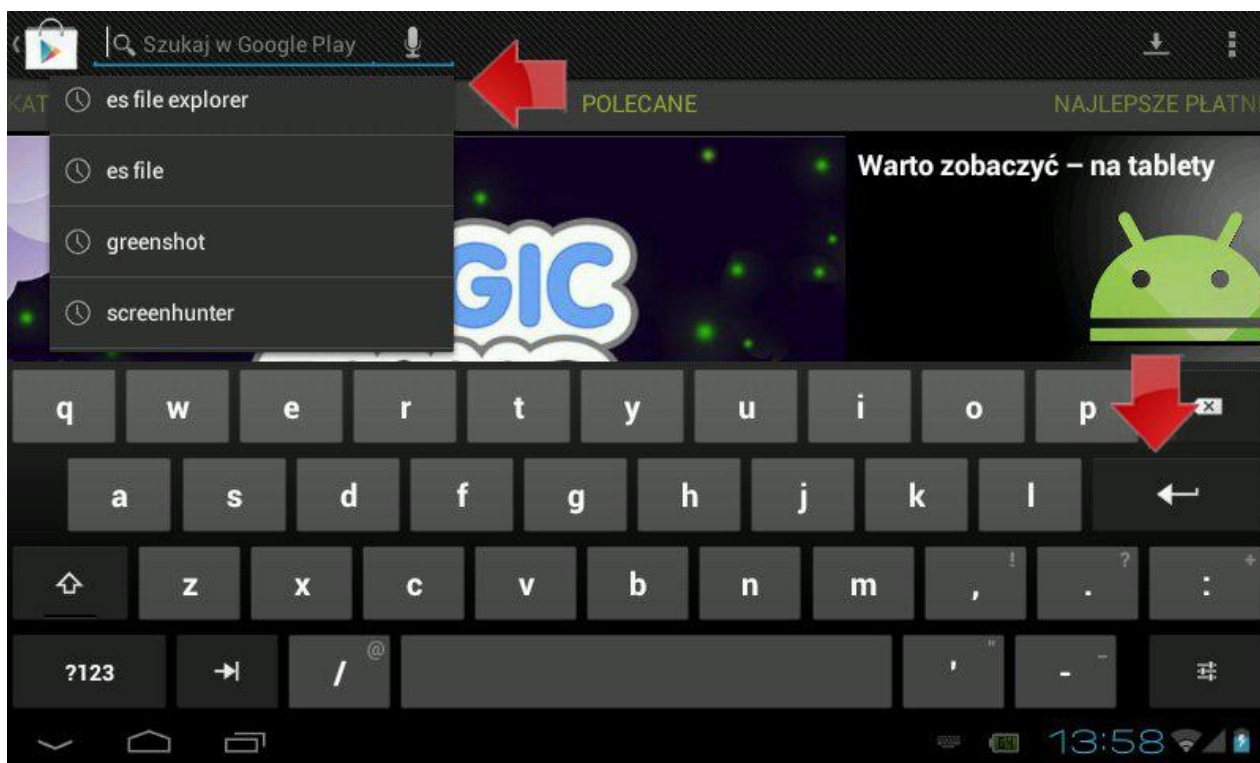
Szukaj w Google Play

KAT

es file explorer

es file

greenshot

screenhunter

POLECANE

NAJLEPSZE PŁATN

GIC

Warto zobaczyć – na tablety

q w e r t y u i o p

a s d f g h j k l

z x c v b n m , ! . ? : +

?123 / @ ' " - _

13:58